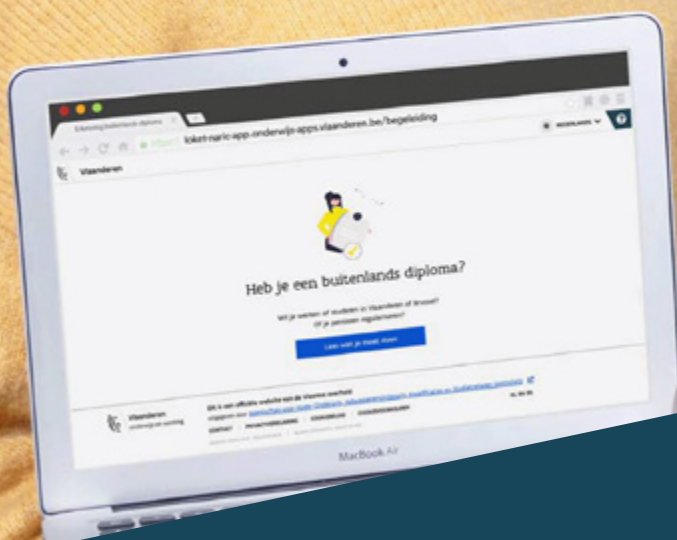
Erkenning buitenlands diploma

https:// loket-naric-app.onderwijs-apps.vlaanderen.be/begeleiding

NEDERLANDS

Vlaanderen

Heb je een buitenlands diploma?

Wil je werken of studeren in Vlaanderen of Brussel? Of je persoon regulariseren?

Lees wat je moet doen

Vlaanderen
onderwijs en vorming

Dit is een officiële website van de Vlaamse overheid

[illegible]

MacBook Air